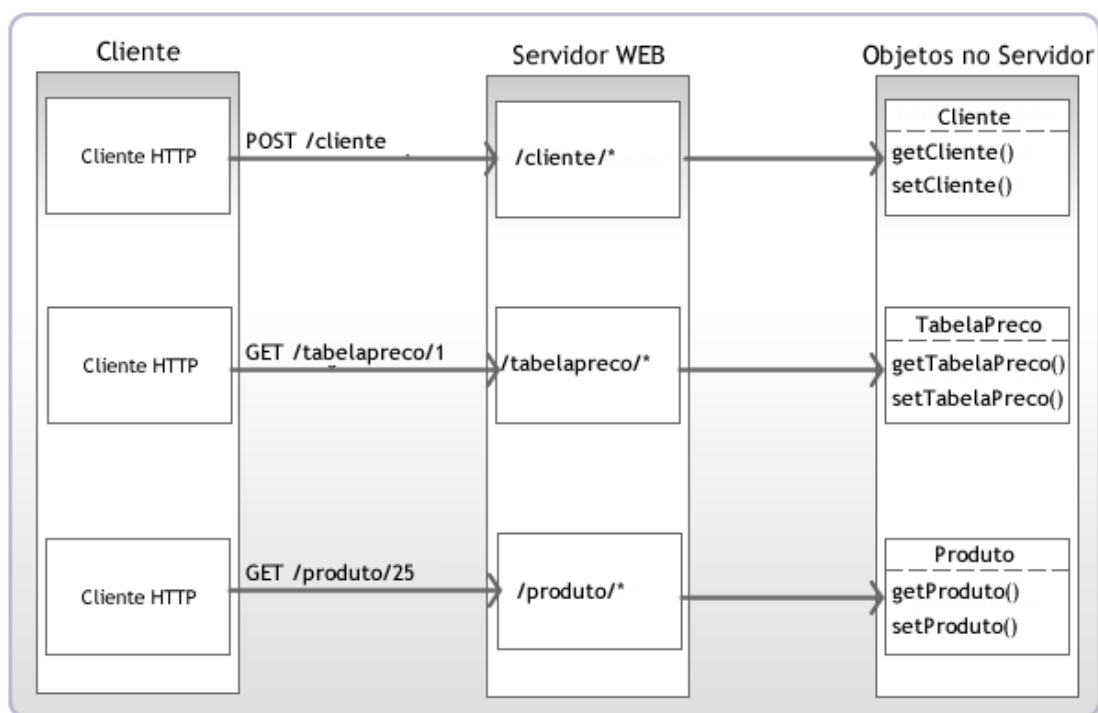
Cliente

Servidor WEB

Objetos no Servidor

Cliente HTTP

POST /cliente

/cliente/*

Cliente
getCliente()
setCliente()

Cliente HTTP

GET /tabelapreco/1

/tabelapreco/*

TabelaPreco
getTabelaPreco()
setTabelaPreco()

Cliente HTTP

GET /produto/25

/produto/*

Produto
getProduto()
setProduto()